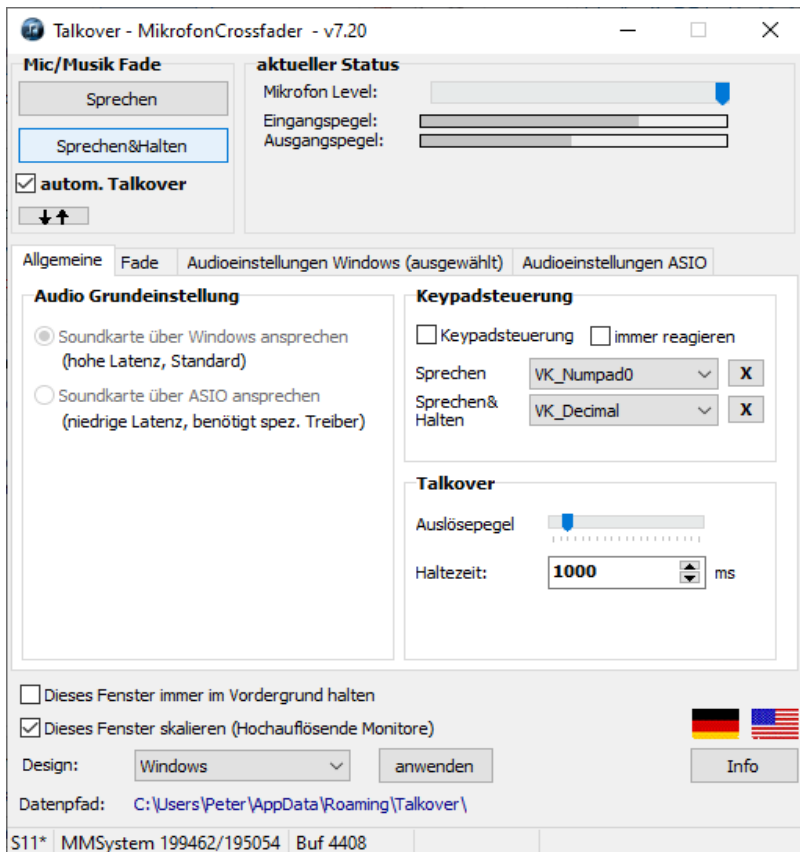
Talkover - MikrofonCrossfader - v7.20

Mic/Musik Fade

Sprechen

Sprechen&Halten

autom. Talkover

aktueller Status

Mikrofon Level:

Eingangspegel:

Ausgangspegel:

Allgemeine | Fade | Audioeinstellungen Windows (ausgewählt) | Audioeinstellungen ASIO

Audio Grundeinstellung

Soundkarte über Windows ansprechen (hohe Latenz, Standard)

Soundkarte über ASIO ansprechen (niedrige Latenz, benötigt spez. Treiber)

Keypadsteuerung

Keypadsteuerung

immer reagieren

Sprechen VK_Numpad0 X

Sprechen& Halten VK_Decimal X

Talkover

Auslösepegel

Haltezeit: 1000 ms

Dieses Fenster immer im Vordergrund halten

Dieses Fenster skalieren (Hochauflösende Monitore)

Design: Windows anwenden

Info

Datenpfad: C:\Users\Peter\AppData\Roaming\Talkover\

S11* MMSystem 199462/195054 Buf 4408